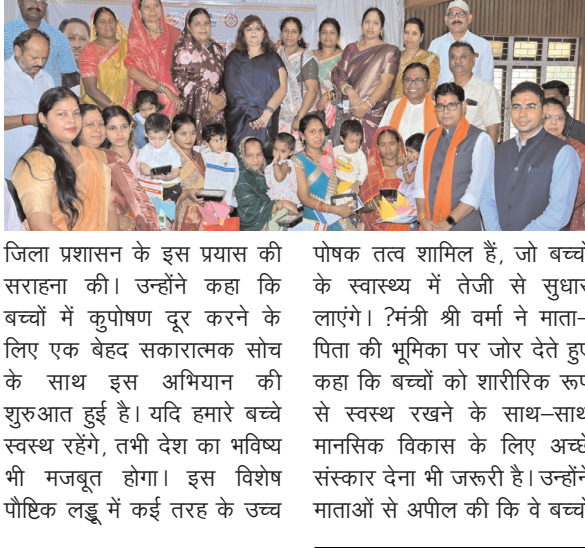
जिला प्रशासन के इस प्रयास की सराहना की। उन्होंने कहा कि बच्चों में कुपोषण दूर करने के लिए एक बेहद सकारात्मक सोच के साथ इस अभियान की शुरुआत हुई है। यदि हमारे बच्चे स्वस्थ रहेंगे, तभी देश का भविष्य भी मजबूत होगा। इस विशेष पौष्टिक लड्डू में कई तरह के उच्च

पोषक तत्व शामिल हैं, जो बच्चे के स्वास्थ्य में तेजी से सुधार लाएंगे। ?मंत्री श्री वर्मा ने माता-पिता की भूमिका पर जोर देते हुए कहा कि बच्चों को शारीरिक रूप से स्वस्थ रखने के साथ-साथ मानसिक विकास के लिए अच्छे संस्कार देना भी जरूरी है। उन्होंने माताओं से अपील की कि वे बच्चे